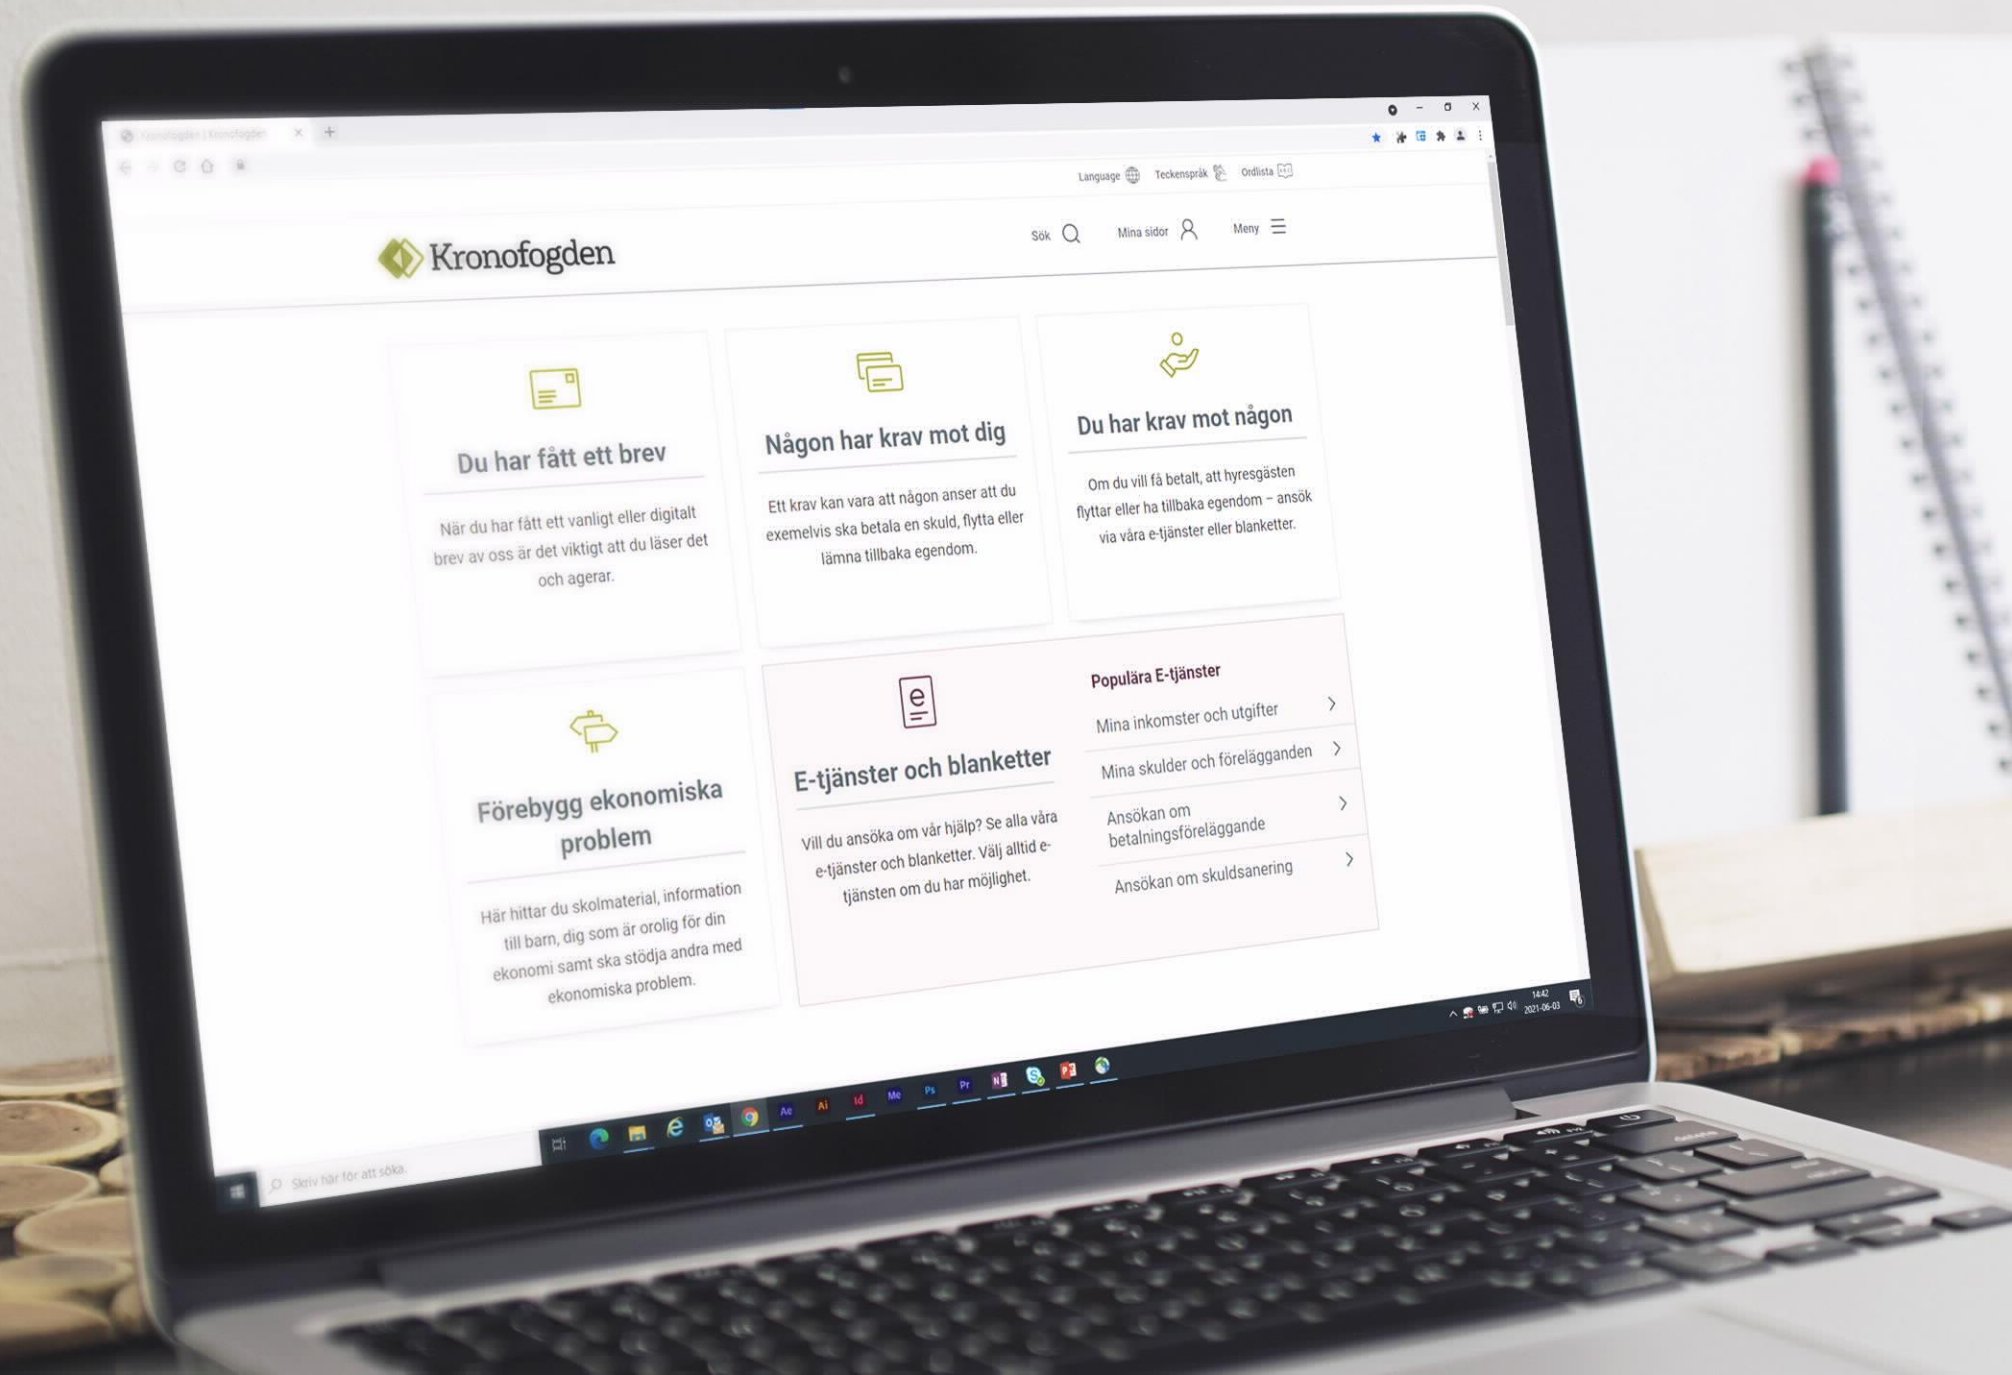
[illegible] | Kronofogden

Language Teckenspråk Ordlista

Kronofogden

Sök Mina sidor Meny

Du har fått ett brev

När du har fått ett vanligt eller digitalt brev av oss är det viktigt att du läser det och agerar.

Någon har krav mot dig

Ett krav kan vara att någon anser att du exemelvis ska betala en skuld, flytta eller lämna tillbaka egendom.

Du har krav mot någon

Om du vill få betalt, att hyresgästen flyttar eller ha tillbaka egendom – ansök via våra e-tjänster eller blanketter.

Förebygg ekonomiska problem

Här hittar du skolmaterial, information till barn, dig som är orolig för din ekonomi samt ska stödja andra med ekonomiska problem.

E-tjänster och blanketter

Vill du ansöka om vår hjälp? Se alla våra e-tjänster och blanketter. Välj alltid e-tjänsten om du har möjlighet.

Populära E-tjänster

Mina inkomster och utgifter

Mina skulder och förelägganden

Ansökan om betalningsföreläggande

Ansökan om skuldsanering

Skriv här för att söka

14:42
2021-06-03